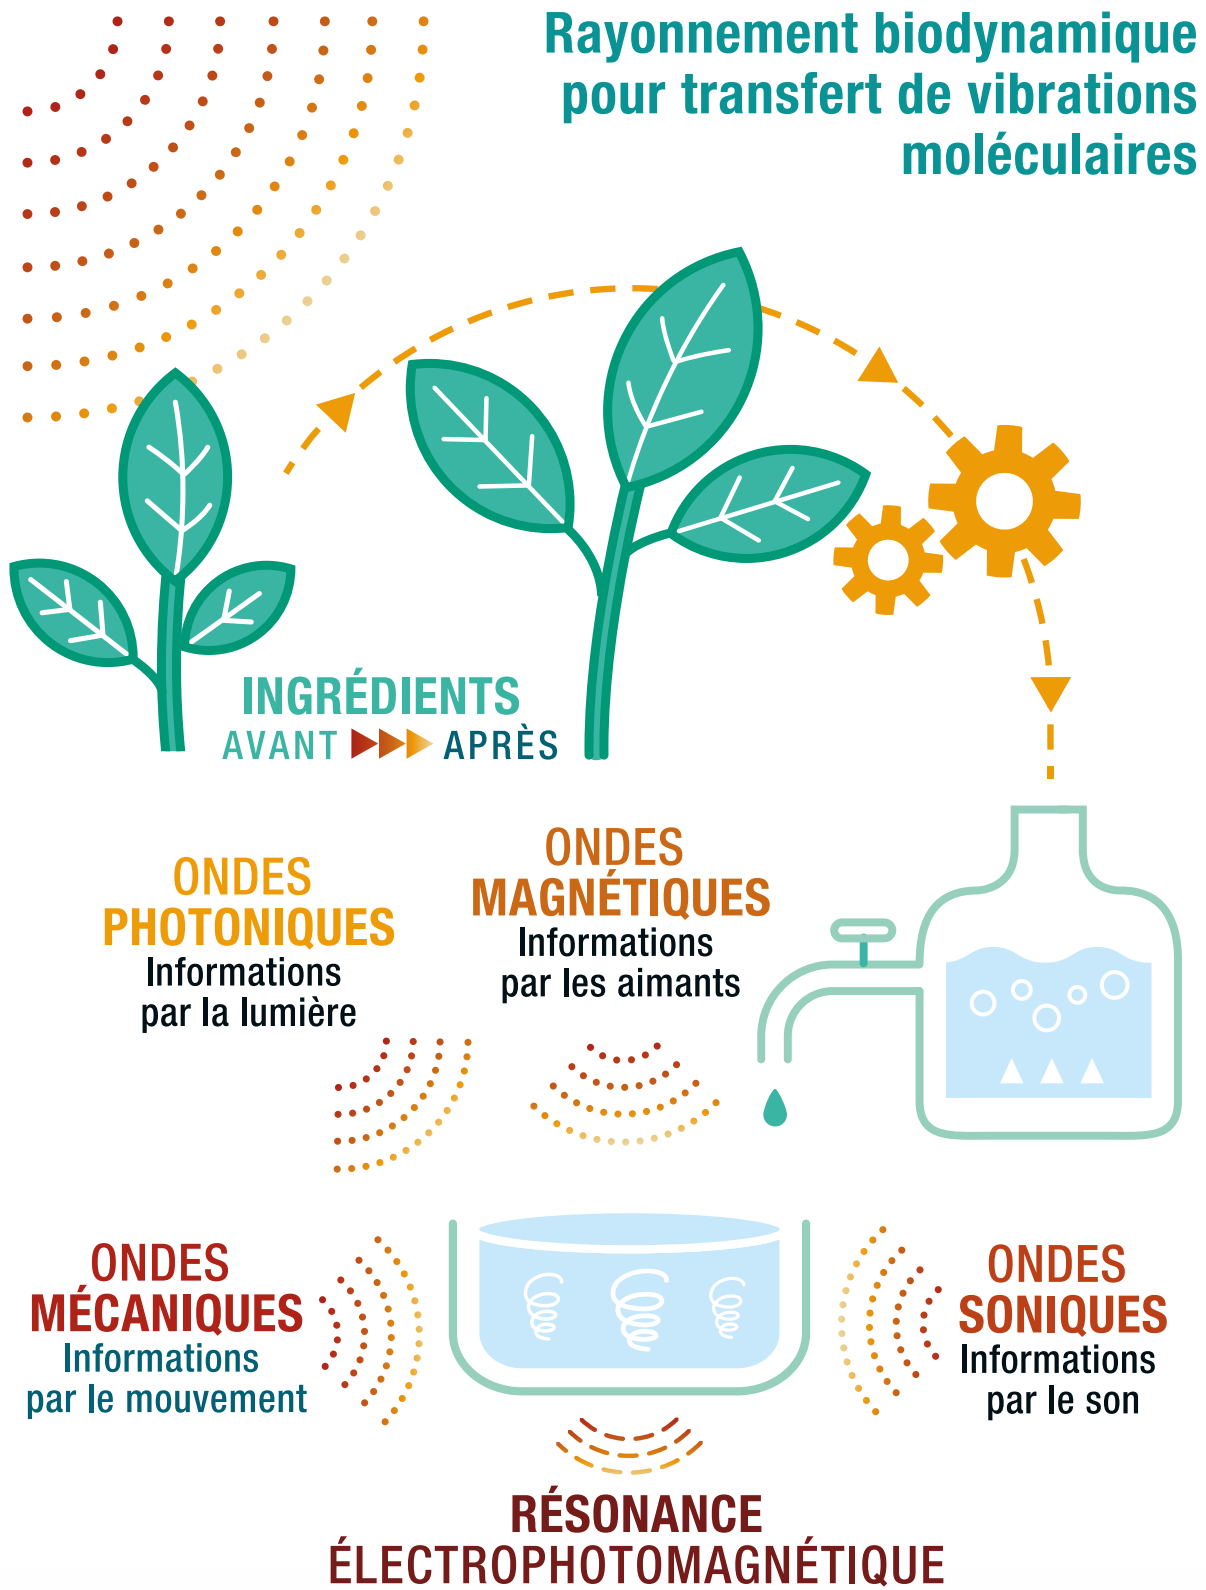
Rayonnement biodynamique pour transfert de vibrations moléculaires

INGRÉDIENTS
AVANT APRÈS

ONDES PHOTONIQUES
Informations par la lumière

ONDES MAGNÉTIQUES
Informations par les aimants

ONDES MÉCANIQUES
Informations par le mouvement

ONDES SONIQUES
Informations par le son

RÉSONANCE ÉLECTROPHOTOMAGNÉTIQUE